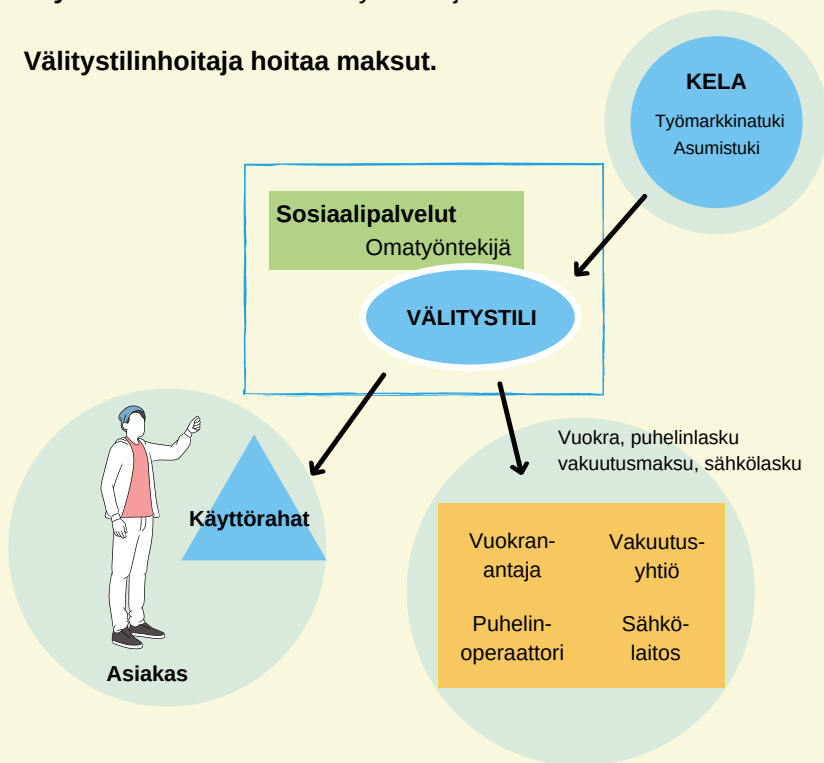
Välitystilinhoitaja hoitaa maksut.

KELA
Työmarkkinatuki
Asumistuki

Sosiaalipalvelut
Omatyöntekijä

VÄLITYSTILI

Käyttörahat

Asiakas

Vuokra, puhelinlasku vakuutusmaksu, sähkölasku

Vuokranantaja

Vakuutusyhtiö

Puhelinoperaattori

Sähkölaitos